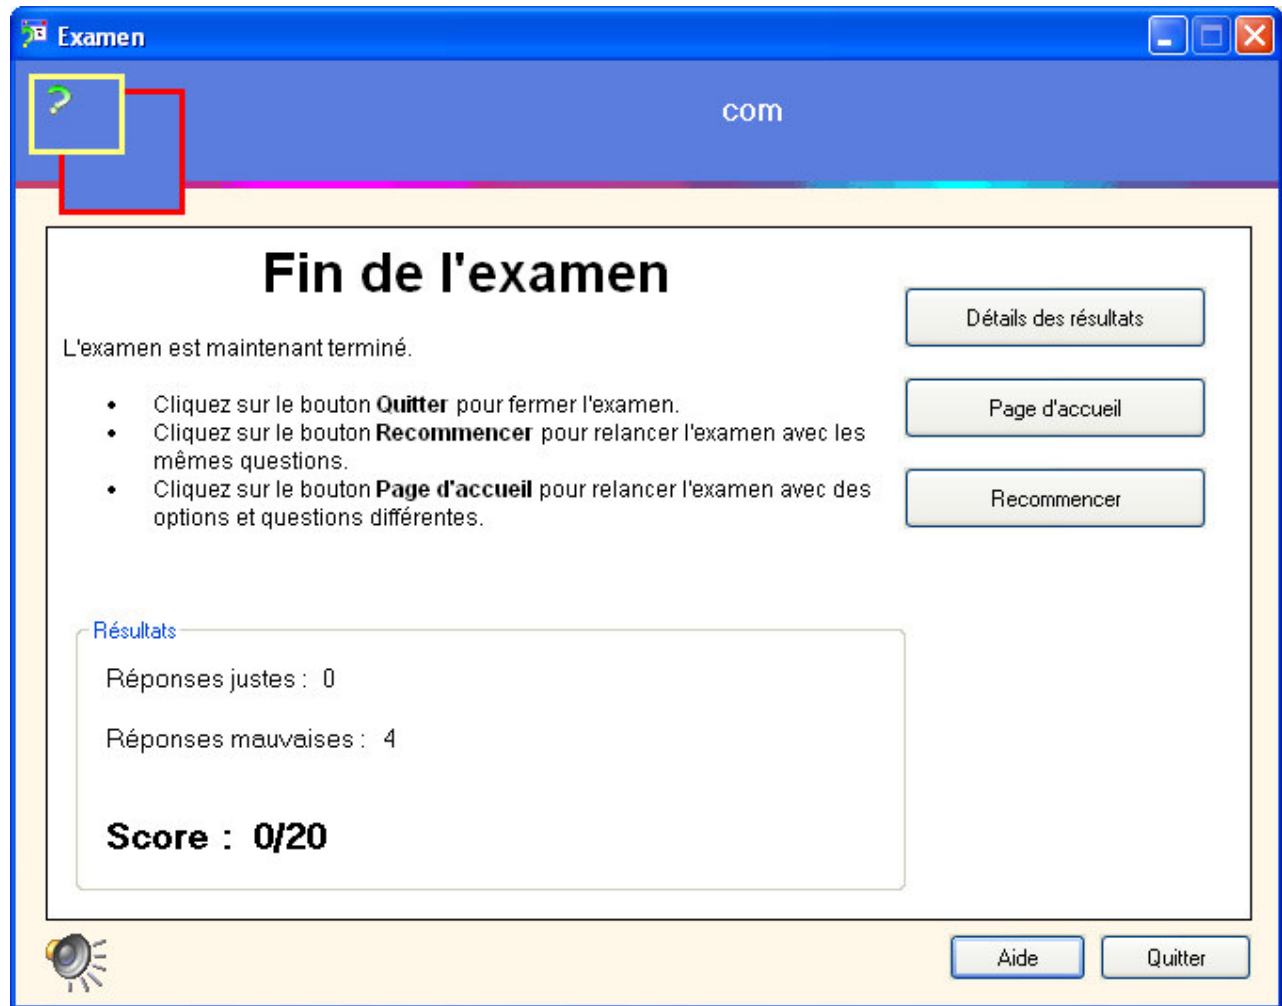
Examen

?

com

Fin de l'examen

L'examen est maintenant terminé.

- Cliquez sur le bouton **Quitter** pour fermer l'examen.
- Cliquez sur le bouton **Recommencer** pour relancer l'examen avec les mêmes questions.
- Cliquez sur le bouton **Page d'accueil** pour relancer l'examen avec des options et questions différentes.

Détails des résultats

Page d'accueil

Recommencer

Résultats

Réponses justes : 0

Réponses mauvaises : 4

Score : 0/20

Aide

Quitter